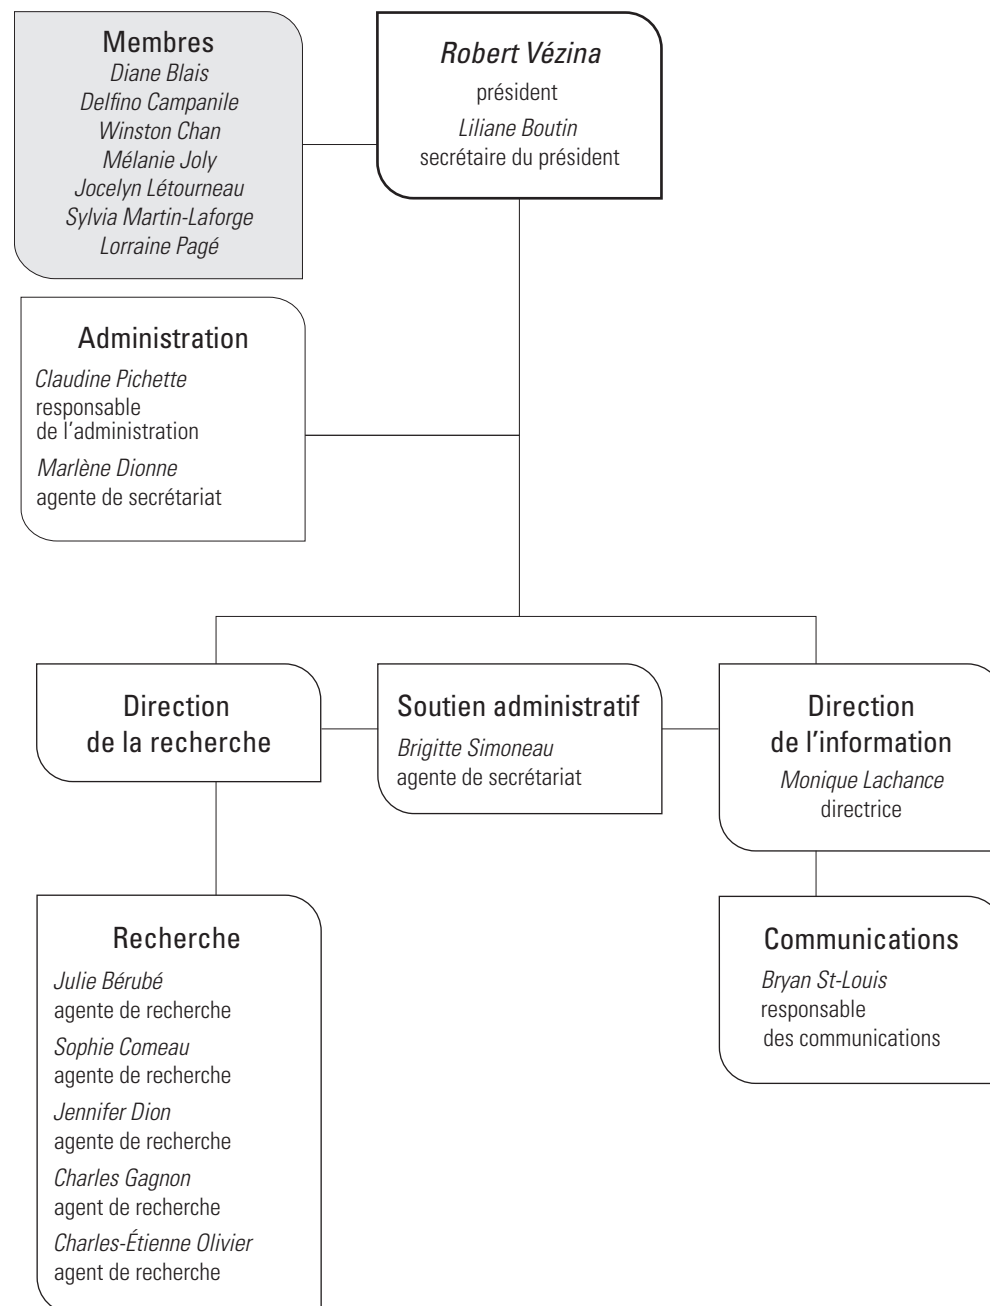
Membres
Diane Blais
Delfino Campanile
Winston Chan
Mélanie Joly
Jocelyn Létourneau
Sylvia Martin-Laforge
Lorraine Pagé

Robert Vézina
président
Liliane Boutin
secrétaire du président

Administration
Claudine Pichette
responsable de l'administration
Marlène Dionne
agente de secrétariat

Direction de la recherche

Soutien administratif
Brigitte Simoneau
agente de secrétariat

Direction de l'information
Monique Lachance
directrice

Recherche
Julie Bérubé
agente de recherche
Sophie Comeau
agente de recherche
Jennifer Dion
agente de recherche
Charles Gagnon
agent de recherche
Charles-Étienne Olivier
agent de recherche

Communications
Bryan St-Louis
responsable des communications